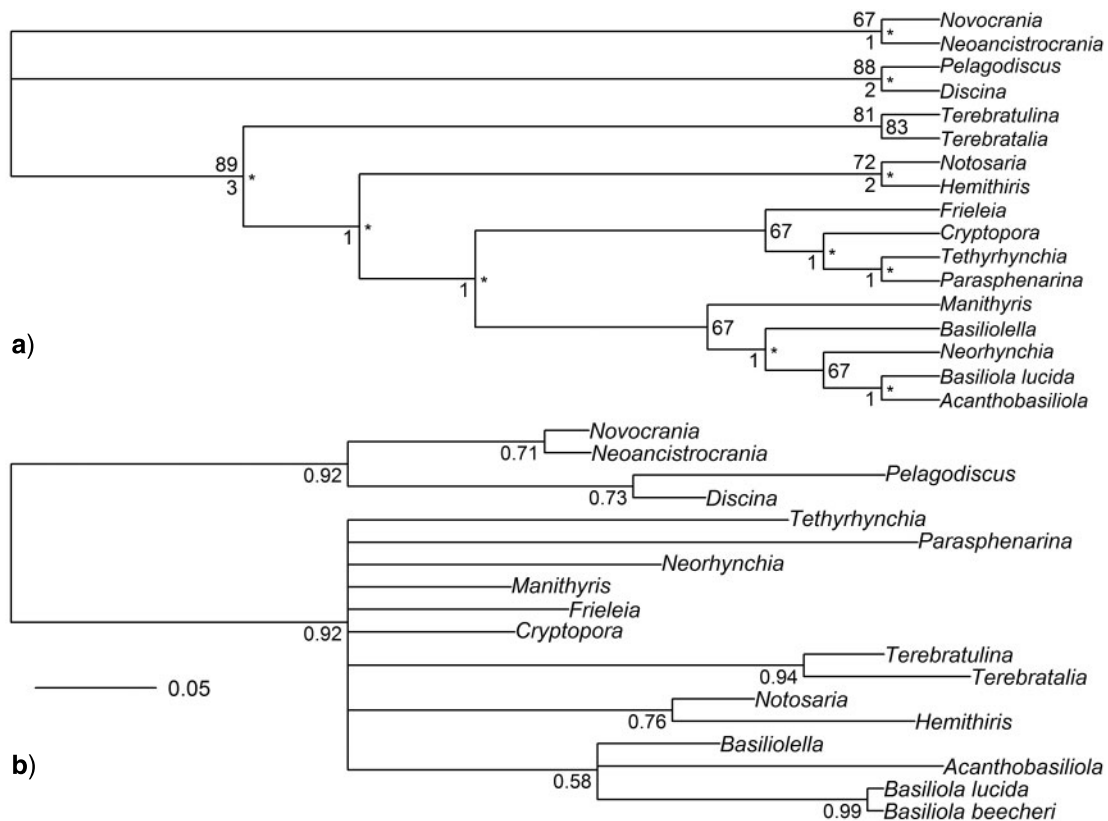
67
1
*
Novocrania
Neoancistrocrania
88
2
*
Pelagodiscus
Discina
81
83
Terebratulina
Terebratalia
89
3
*
72
2
*
Notosaria
Hemithiris
1
*
Frieleia
67
Cryptopora
1
*
Tethyrhynchia
1
*
Parasphenarina
1
*
Manithyris
67
Basiliolella
1
*
Neorhynchia
67
Basiliola lucida
1
*
Acanthobasiliola
a)

Novocrania
0.71
Neoancistrocrania
0.92
Pelagodiscus
0.73
Discina
Tethyrhynchia
Parasphenarina
Neorhynchia
Manithyris
Frieleia
0.92
Cryptopora
Terebratulina
0.05
0.94
Terebratalia
Notosaria
0.76
Hemithiris
b)
Basiliolella
Acanthobasiliola
0.58
Basiliola lucida
0.99
Basiliola beecheri